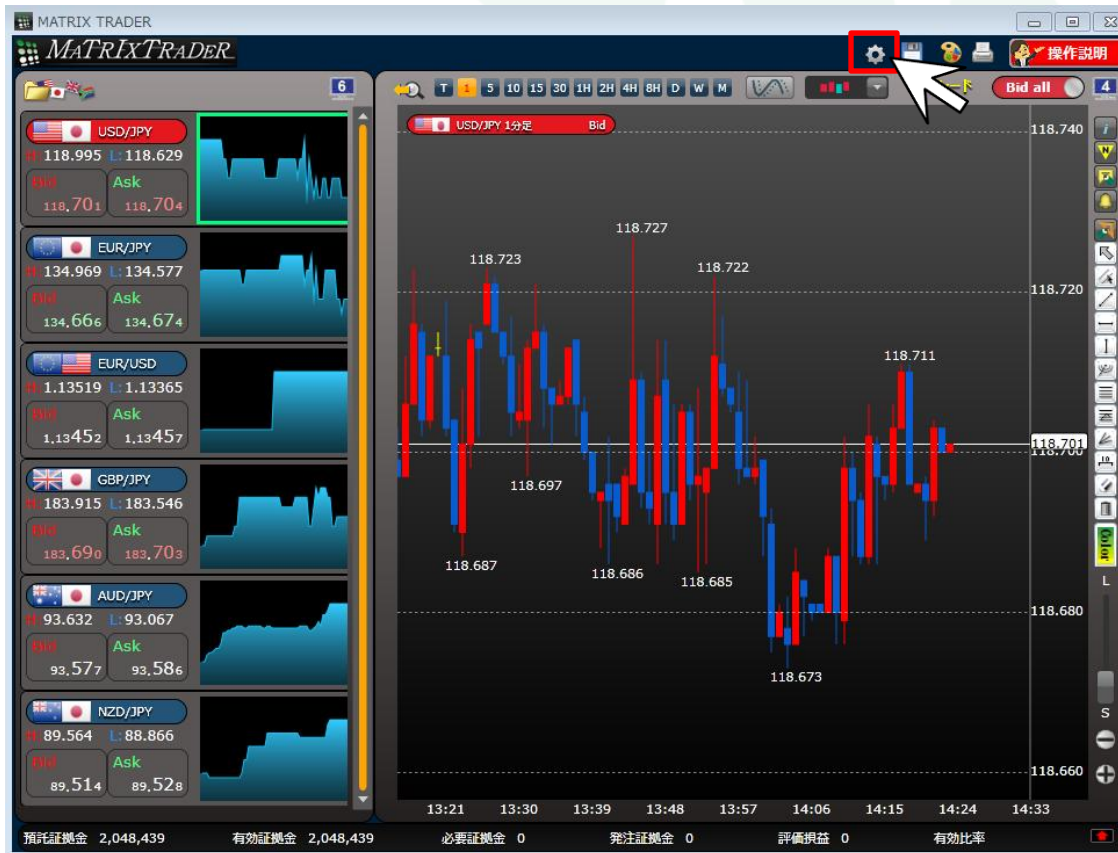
MATRIX TRADER

MATRIXTRADER

操作説明

6

T 1 5 10 15 30 1H 2H 4H 8H D W M

Bid all

4

USD/JPY
H:118.995 L:118.629
Bid 118.701
Ask 118.704

EUR/JPY
H:134.969 L:134.577
Bid 134.666
Ask 134.674

EUR/USD
H:1.13519 L:1.13365
Bid 1.13452
Ask 1.13457

GBP/JPY
H:183.915 L:183.546
Bid 183.690
Ask 183.703

AUD/JPY
H:93.632 L:93.067
Bid 93.577
Ask 93.586

NZD/JPY
H:89.564 L:88.866
Bid 89.514
Ask 89.528

USD/JPY 1分足 Bid

118.740
118.720
118.701
118.700
118.680
118.660

118.723
118.727
118.722
118.711
118.697
118.687
118.686
118.685
118.673

L
S

13:21 13:30 13:39 13:48 13:57 14:06 14:15 14:24 14:33

預託証拠金 2,048,439 有効証拠金 2,048,439 必要証拠金 0 発注証拠金 0 評価損益 0 有効比率